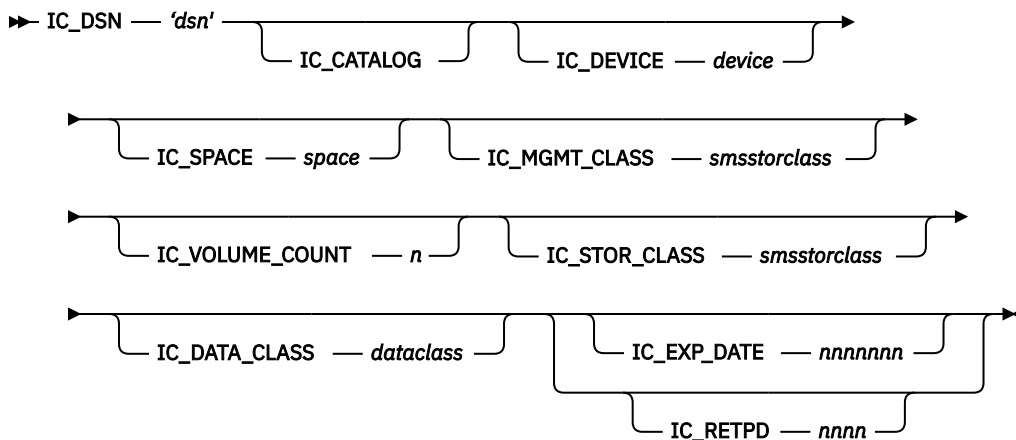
IC_DSN — 'dsn'

IC_CATALOG

IC_DEVICE — device

IC_SPACE — space

IC_MGMT_CLASS — smsstorclass

IC_VOLUME_COUNT — n

IC_STOR_CLASS — smsstorclass

IC_DATA_CLASS — dataclass

IC_EXP_DATE — nnnnnnn

IC_RETPD — nnnn